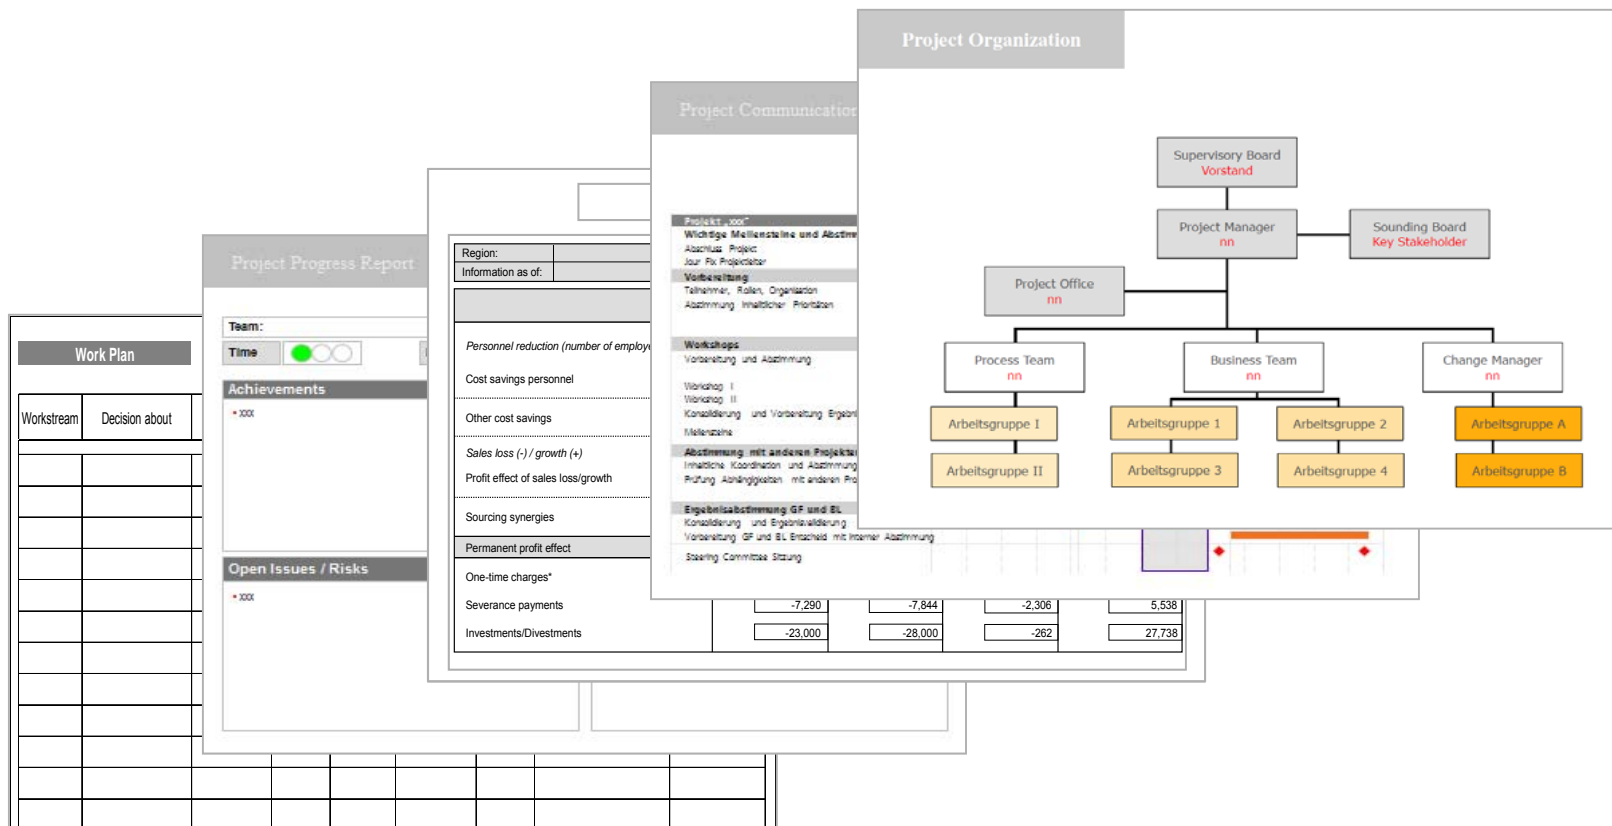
Project Organization

Supervisory Board
Vorstand

Project Manager
nn

Sounding Board
Key Stakeholder

Project Office
nn

Process Team
nn

Business Team
nn

Change Manager
nn

Arbeitsgruppe I

Arbeitsgruppe II

Arbeitsgruppe 1

Arbeitsgruppe 2

Arbeitsgruppe 3

Arbeitsgruppe 4

Arbeitsgruppe A

Arbeitsgruppe B

Project Communication

Projekt „xxx"
Wichtige Meilensteine und Abstim
Abschluss Projekt
Jour Fix Projektleiter
Vorbereitung
Teilnehmer, Rollen, Organisation
Abstimmung inhaltlicher Prioritäten
Workshops
Vorbereitung und Abstimmung
Workshop I
Workshop II
Konsolidierung und Vorbereitung Ergebn
Meilensteine
Abstimmung mit anderen Projekte
Inhaltliche Koordination und Abstimmung
Prüfung Abhängigkeiten mit anderen Pro
Ergebnisabstimmung GF und BL
Konsolidierung und Ergebnisvalidierung
Vorbereitung GF und BL Entscheid mit interner Abstimmung
Steering Committee Sitzung

Region:
Information as of:
Personnel reduction (number of employe
Cost savings personnel
Other cost savings
Sales loss (-) / growth (+)
Profit effect of sales loss/growth
Sourcing synergies
Permanent profit effect
One-time charges*
Severance payments
Investments/Divestments

| -7,290 | -7,844 | -2,306 | 5,538 |
|---|---|---|---|
| -23,000 | -28,000 | -262 | 27,738 |

Project Progress Report
Team:
Time
Achievements
• xxx
Open Issues / Risks
• xxx

Work Plan
Workstream
Decision about